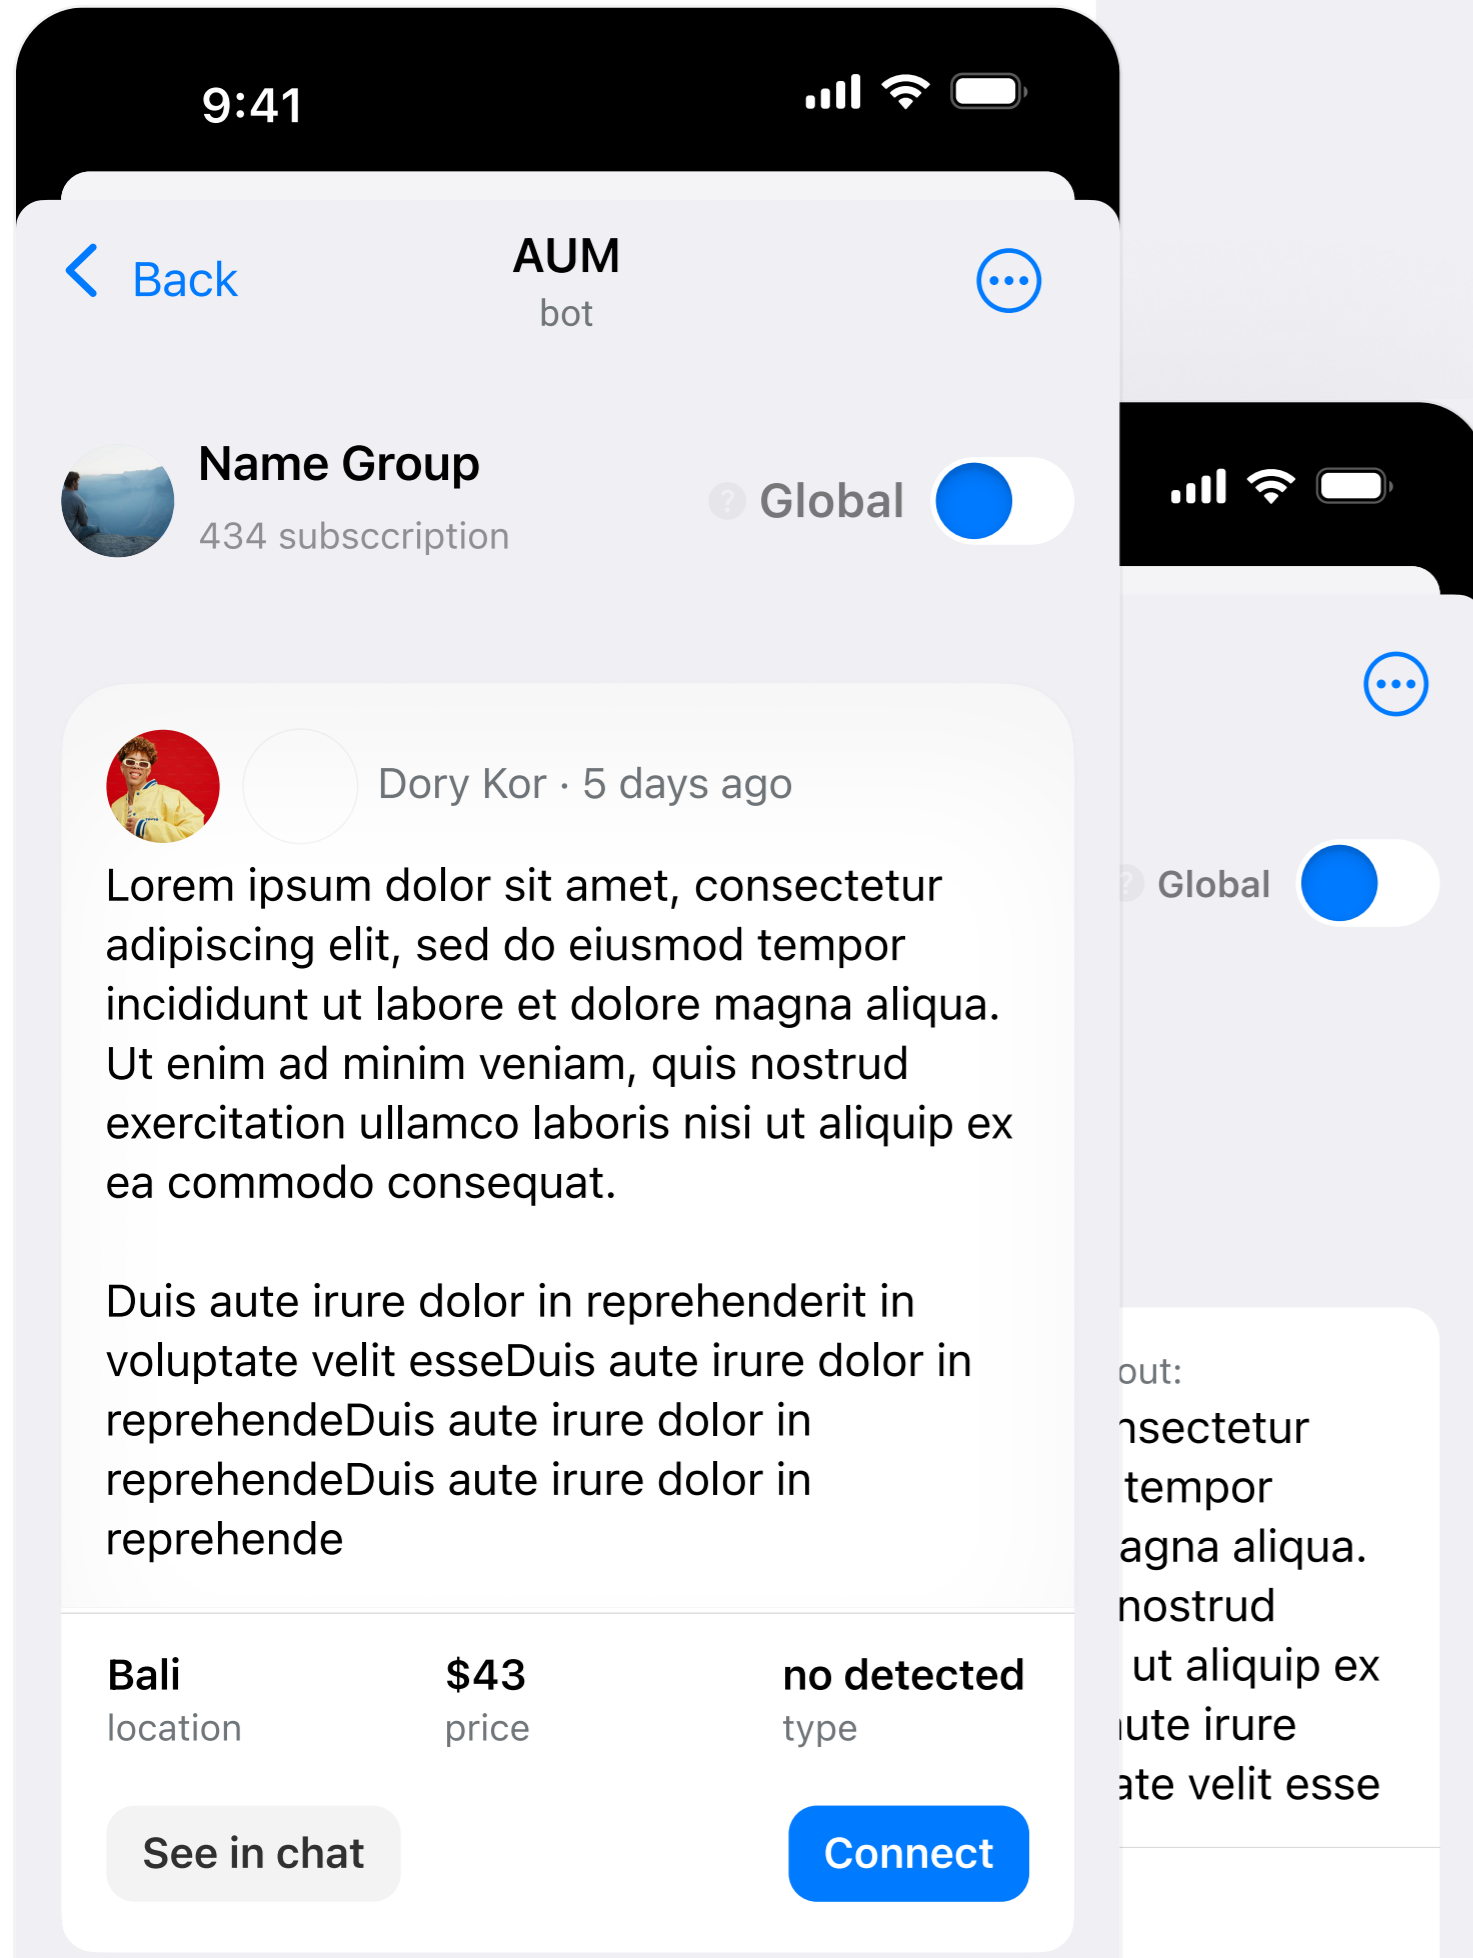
9:41

Back

AUM
bot

Name Group
434 subsccription

Global

Dory Kor · 5 days ago

Lorem ipsum dolor sit amet, consectetur adipiscing elit, sed do eiusmod tempor incididunt ut labore et dolore magna aliqua. Ut enim ad minim veniam, quis nostrud exercitation ullamco laboris nisi ut aliquip ex ea commodo consequat.

Duis aute irure dolor in reprehenderit in voluptate velit esseDuis aute irure dolor in reprehendeDuis aute irure dolor in reprehendeDuis aute irure dolor in reprehende

| Bali | $43 | no detected |
|---|---|---|
| location | price | type |

See in chat

Connect

Global

out:
nsectetur
tempor
agna aliqua.
nostrud
ut aliquip ex
ute irure
ate velit esse